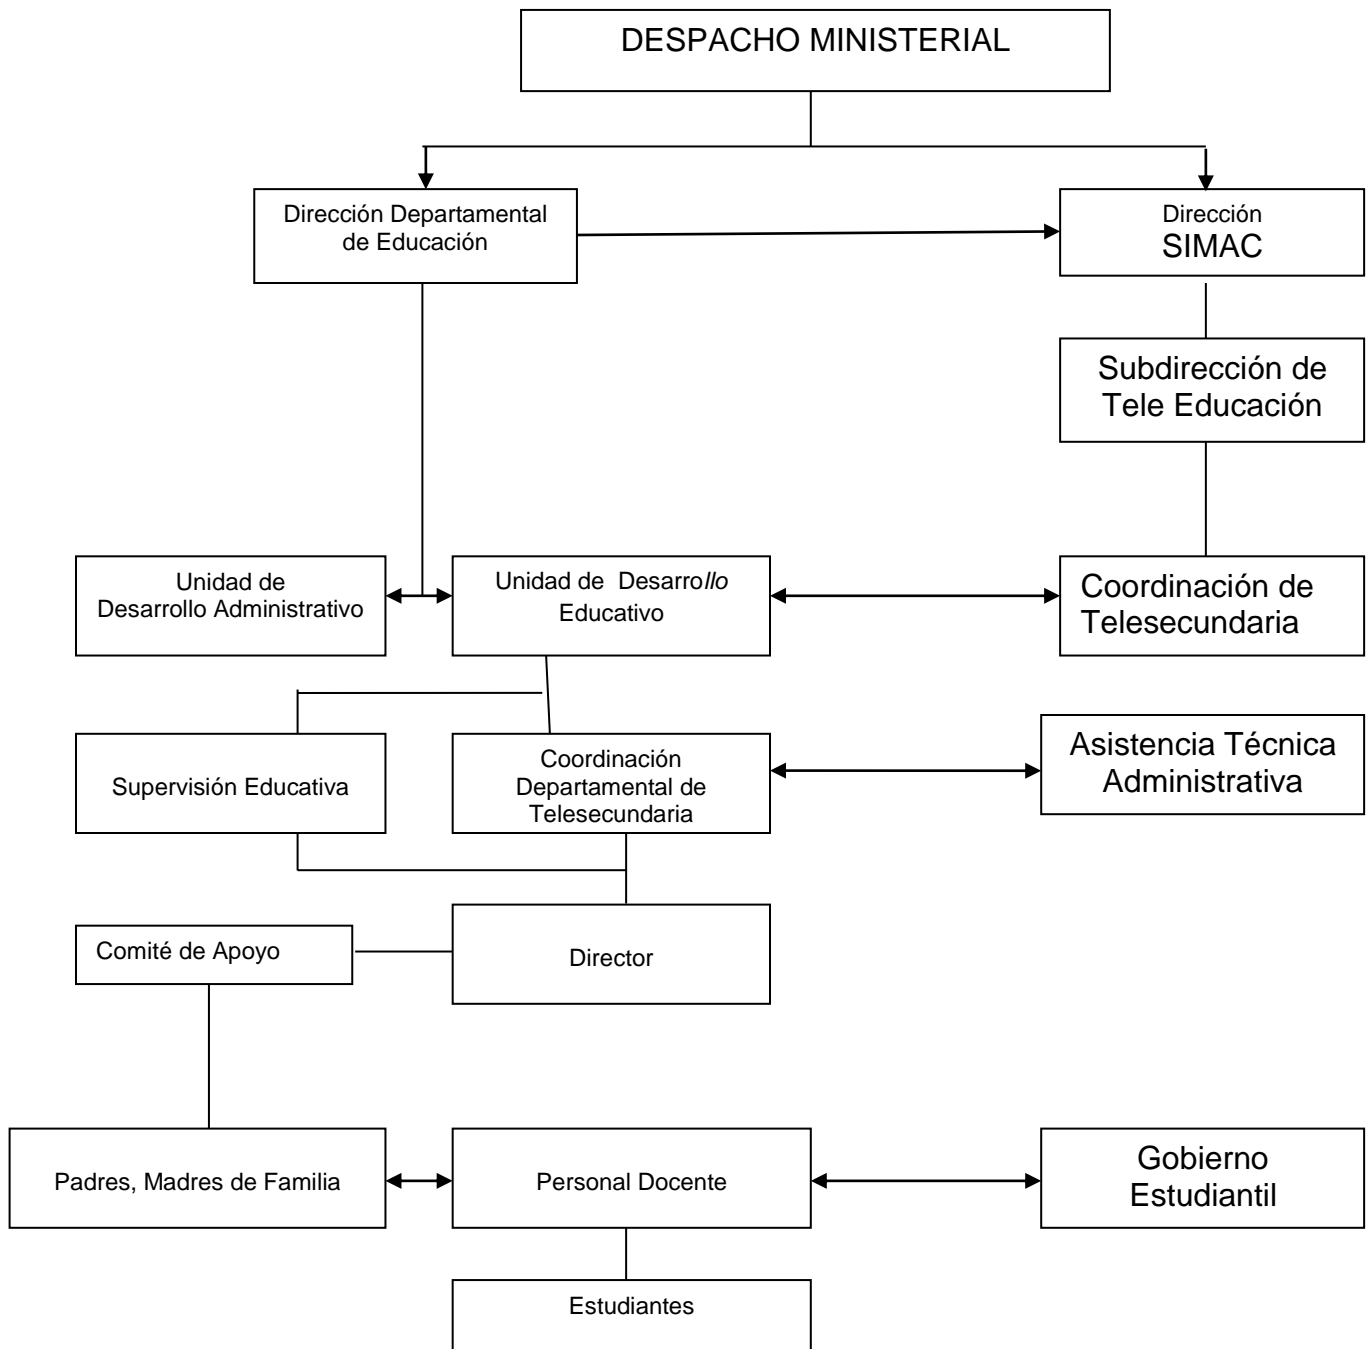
DESPACHO MINISTERIAL

Dirección Departamental de Educación

Dirección SIMAC

Subdirección de Tele Educación

Unidad de Desarrollo Administrativo

Unidad de Desarrollo Educativo

Coordinación de Telesecundaria

Supervisión Educativa

Coordinación Departamental de Telesecundaria

Asistencia Técnica Administrativa

Comité de Apoyo

Director

Padres, Madres de Familia

Personal Docente

Gobierno Estudiantil

Estudiantes